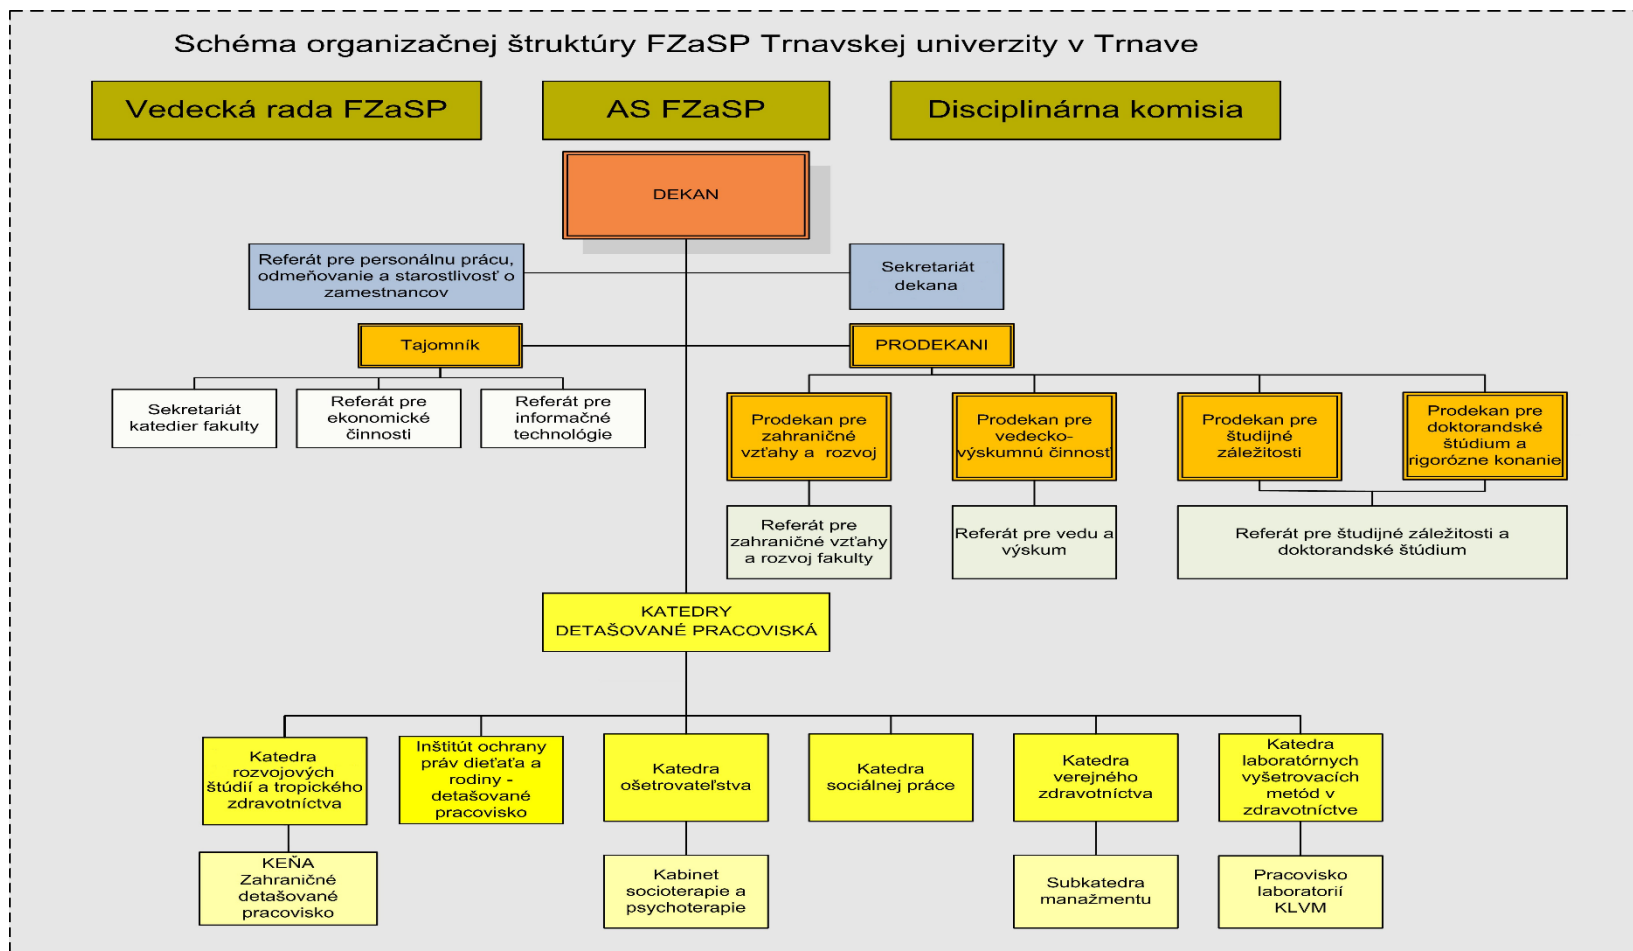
Schéma organizačnej štruktúry FZaSP Trnavskej univerzity v Trnave

Vedecká rada FZaSP

AS FZaSP

Disciplinárna komisia

DEKAN

Referát pre personálnu prácu, odmeňovanie a starostlivosť o zamestnancov

Sekretariát dekana

Tajomník

PRODEKANI

Sekretariát katedier fakulty

Referát pre ekonomické činnosti

Referát pre informačné technológie

Prodekan pre zahraničné vzťahy a rozvoj

Prodekan pre vedecko-výskumnú činnosť

Prodekan pre študijné záležitosti

Prodekan pre doktorandské štúdium a rigorózne konanie

Referát pre zahraničné vzťahy a rozvoj fakulty

Referát pre vedu a výskum

Referát pre študijné záležitosti a doktorandské štúdium

KATEDRY DETAŠOVANÉ PRACOVISKÁ

Katedra rozvojových štúdií a tropického zdravotníctva

Inštitút ochrany práv dieťaťa a rodiny - detašované pracovisko

Katedra ošetrovateľstva

Katedra sociálnej práce

Katedra verejného zdravotníctva

Katedra laboratórnych vyšetrovacích metód v zdravotníctve

KEŇA Zahraničné detašované pracovisko

Kabinet socioterapie a psychoterapie

Subkatedra manažmentu

Pracovisko laboratórií KLVM